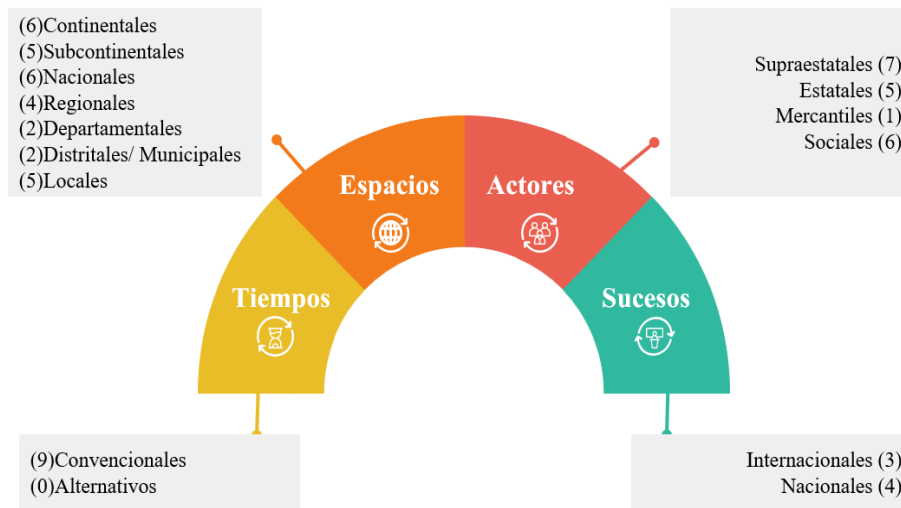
(6)Continentales
(5)Subcontinentales
(6)Nacionales
(4)Regionales
(2)Departamentales
(2)Distritales/ Municipales
(5)Locales

Supraestatales (7)
Estatales (5)
Mercantiles (1)
Sociales (6)

Espacios

Actores

Tiempos

Sucesos

(9)Convencionales
(0)Alternativos

Internacionales (3)
Nacionales (4)